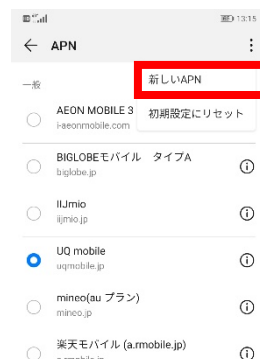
13:15

APN

一般

新しいAPN

初期設定にリセット

AEON MOBILE 3
i-aeonmobile.com

BIGLOBEモバイル　タイプA
biglobe.jp

IIJmio
iijmio.jp

UQ mobile
uqmobile.jp

mineo(au プラン)
mineo.jp

楽天モバイル (a.rmobile.jp)
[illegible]